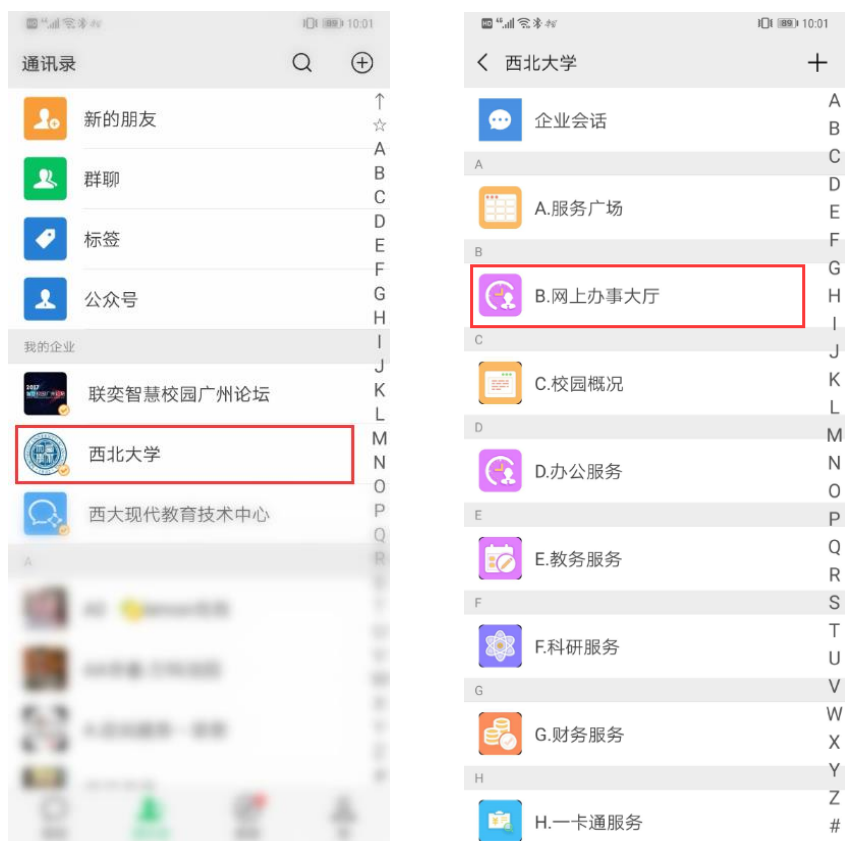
10:01

通讯录

新的朋友

群聊

标签

公众号

我的企业

联奕智慧校园广州论坛

西北大学

西大现代教育技术中心

A

↑ ☆ A B C D E F G H I J K L M N O P Q R

10:01

< 西北大学 +

企业会话

A

A.服务广场

B

B.网上办事大厅

C

C.校园概况

D

D.办公服务

E

E.教务服务

F

F.科研服务

G

G.财务服务

H

H.一卡通服务

A B C D E F G H I J K L M N O P Q R S T U V W X Y Z #